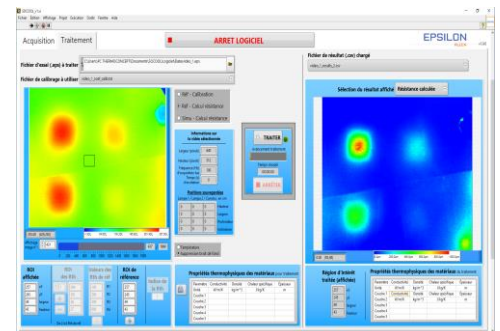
Acquisition Traitement

ARRET LOGICIEL

EPSILON

Fichier d'essai (.sqs) à traiter

Fichier de calibrage à utiliser

Fichier de résultat (.csv) chargé

Sélection du résultat affiché Résistance calculée

INF - Calibration

FHF - Calcul résistance

Simu - Calcul résistance

TRAITER

ARRÊTER

Positions enregistrées

Température

ROI affichée

ROI de référence

Région d'intérêt traitée (affichée)

Propriétés thermophysiques des matériaux pour traitement

Propriétés thermophysiques des matériaux de traitement

Couche 1

Couche 2

Couche 3

Couche 4